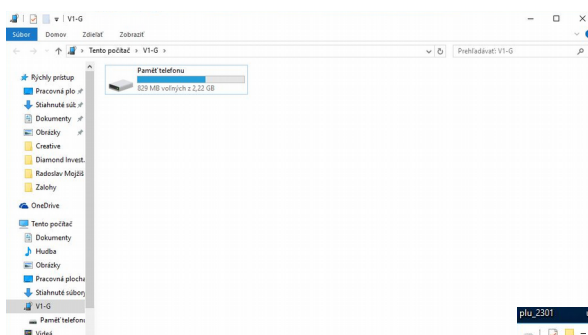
V1-G

Súbor Domov Zdieľať Zobraziť

Tento počítač › V1-G ›

Prehľadávať: V1-G

Rýchly prístup
Pracovná plo
Stiahnuté súb
Dokumenty
Obrázky
Creative
Diamond Invest.
Radoslav Mojžiš
Zalohy
OneDrive
Tento počítač
Dokumenty
Hudba
Obrázky
Pracovná plocha
Stiahnuté súbory
V1-G
Pamäť telefónu
Videá

Pamäť telefónu
829 MB voľných z 2,22 GB

plu_2301